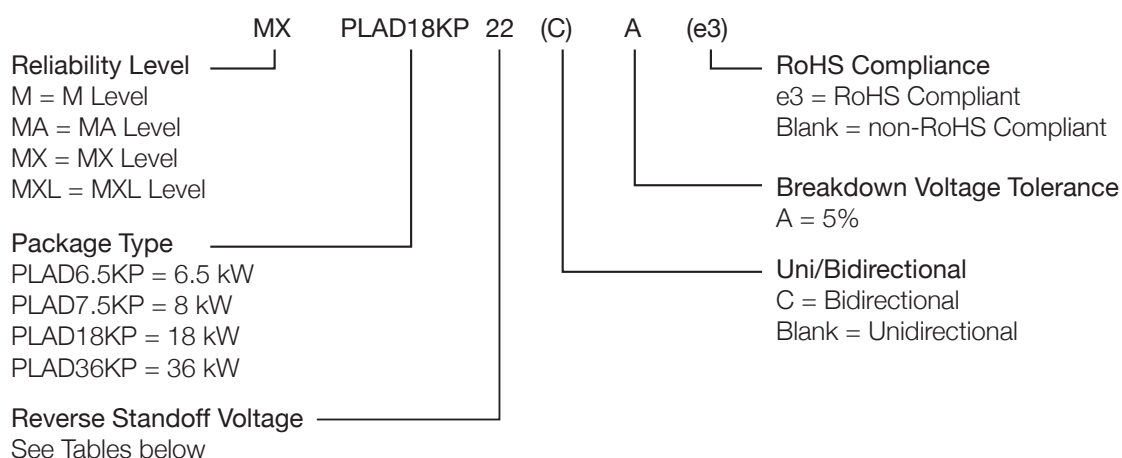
MX PLAD18KP 22 (C) A (e3)

Reliability Level
M = M Level
MA = MA Level
MX = MX Level
MXL = MXL Level

Package Type
PLAD6.5KP = 6.5 kW
PLAD7.5KP = 8 kW
PLAD18KP = 18 kW
PLAD36KP = 36 kW

Reverse Standoff Voltage
See Tables below

RoHS Compliance
e3 = RoHS Compliant
Blank = non-RoHS Compliant

Breakdown Voltage Tolerance
A = 5%

Uni/Bidirectional
C = Bidirectional
Blank = Unidirectional